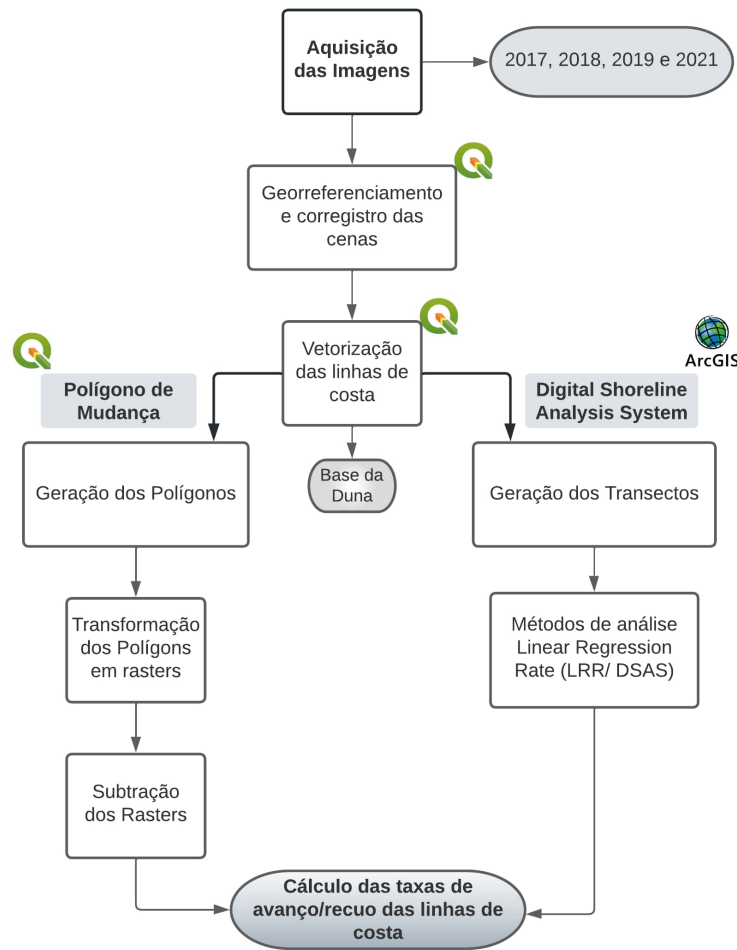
Aquisição das Imagens

2017, 2018, 2019 e 2021

Georreferenciamento e corregistro das cenas

Vetorização das linhas de costa

Polígono de Mudança

ArcGIS

Digital Shoreline Analysis System

Base da Duna

Geração dos Polígonos

Geração dos Transectos

Transformação dos Polígons em rasters

Métodos de análise Linear Regression Rate (LRR/ DSAS)

Subtração dos Rasters

Cálculo das taxas de avanço/recuo das linhas de costa